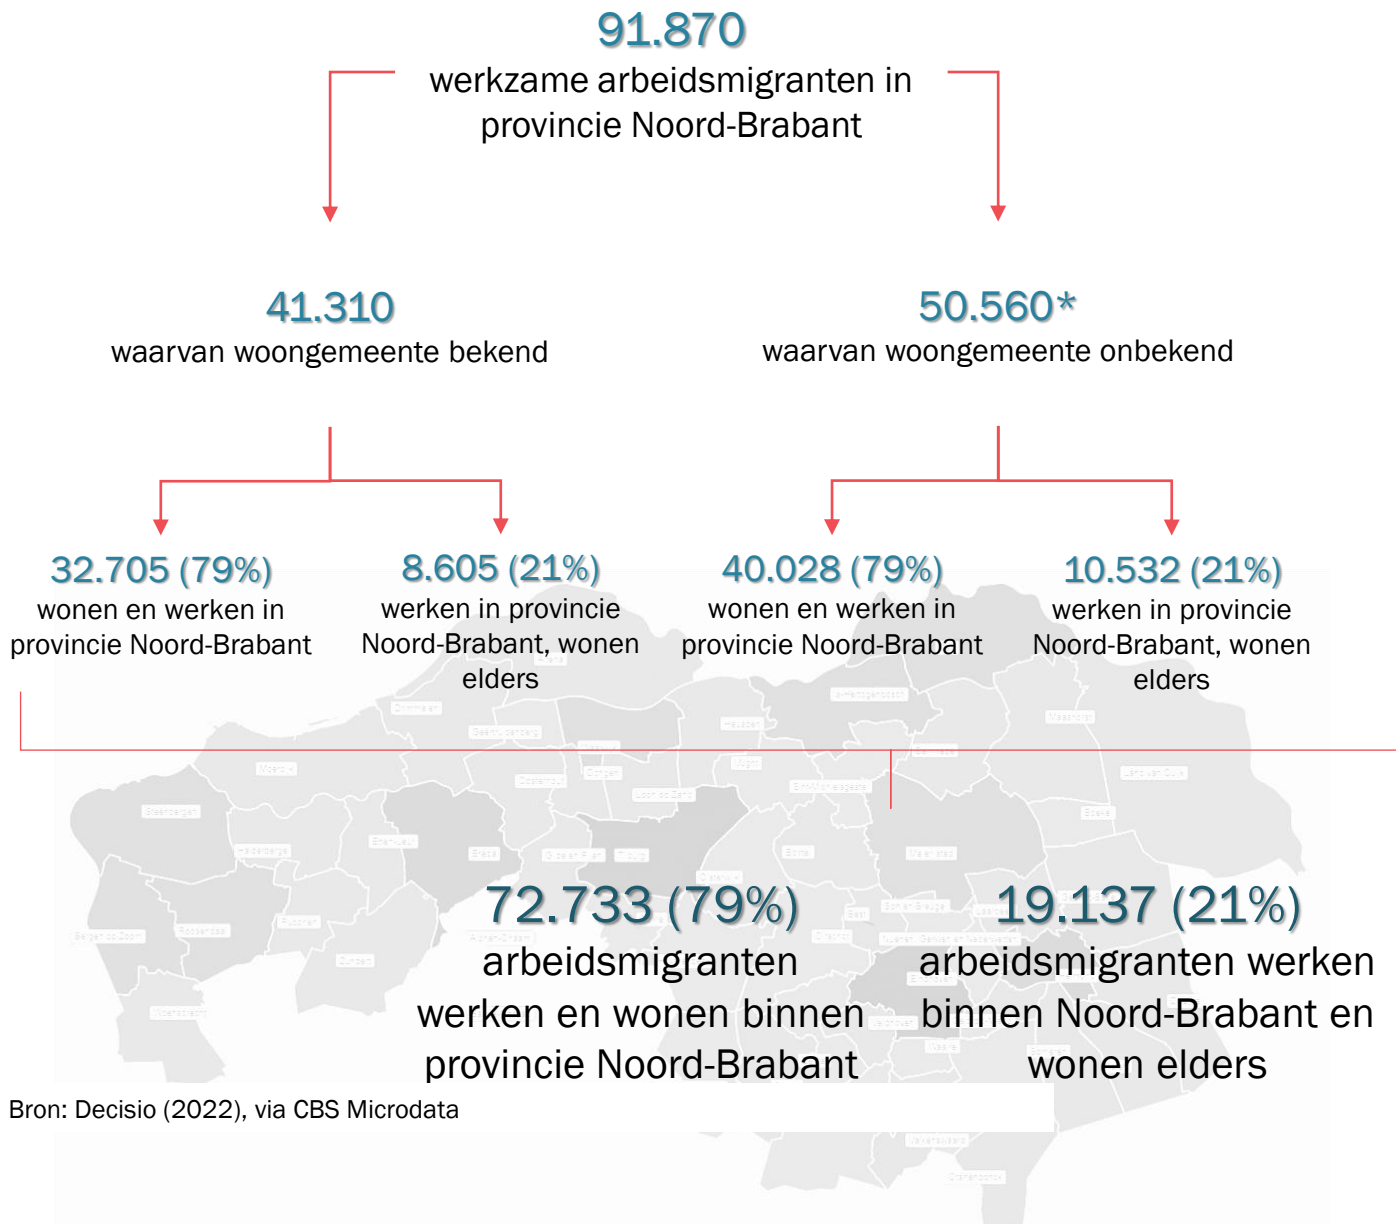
91.870
werkzame arbeidsmigranten in provincie Noord-Brabant

41.310
waarvan woongemeente bekend

50.560*
waarvan woongemeente onbekend

32.705 (79%)
wonen en werken in provincie Noord-Brabant

8.605 (21%)
werken in provincie Noord-Brabant, wonen elders

40.028 (79%)
wonen en werken in provincie Noord-Brabant

10.532 (21%)
werken in provincie Noord-Brabant, wonen elders

72.733 (79%)
arbeidsmigranten werken en wonen binnen provincie Noord-Brabant

19.137 (21%)
arbeidsmigranten werken binnen Noord-Brabant en wonen elders

Bron: Decisio (2022), via CBS Microdata